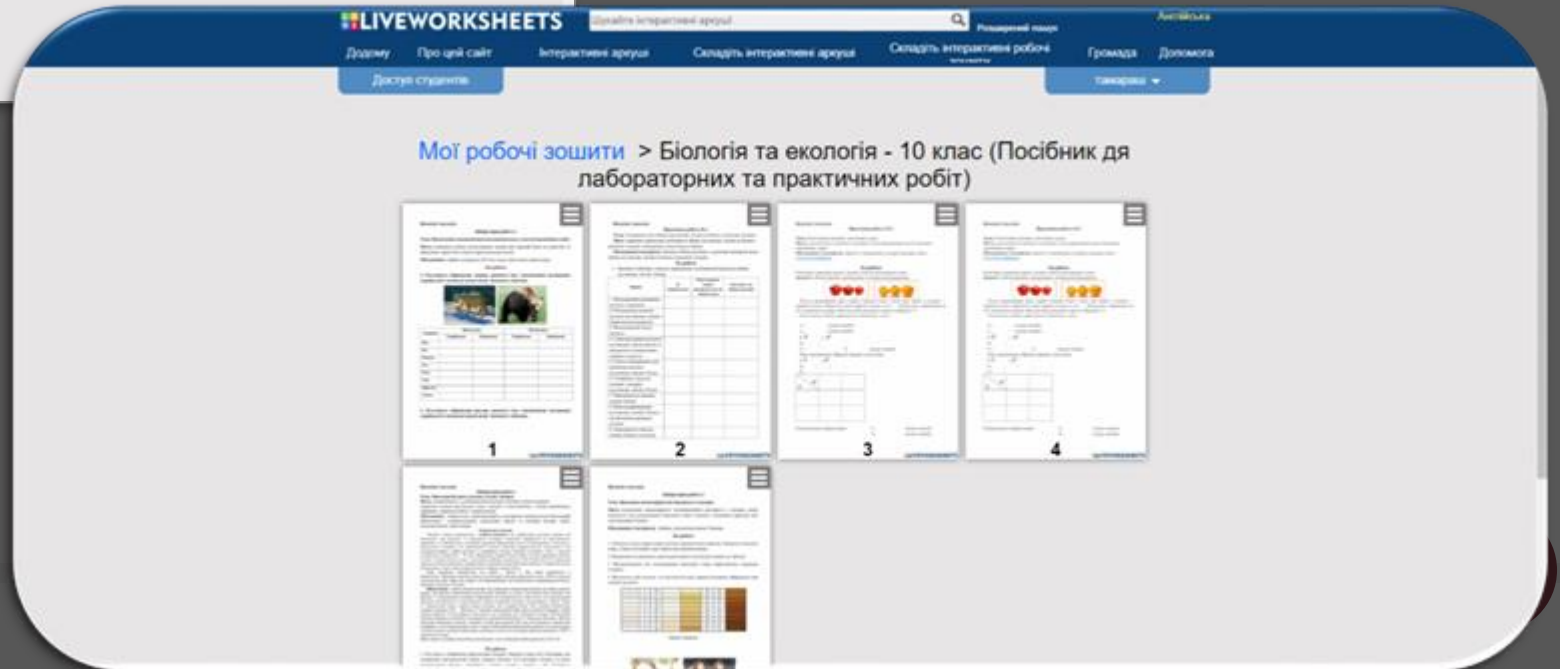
LIVEWORKSHEETS Шукайте інтерактивні аркуші Розширений пошук Англійська

Додому Про цей сайт Інтерактивні аркуші Складіть інтерактивні аркуші Складіть інтерактивні робочі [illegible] Громада Допомога

Доступ студентів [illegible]

Мої робочі зошити > Біологія та екологія - 10 клас (Посібник дя лабораторних та практичних робіт)

1

2

3

4